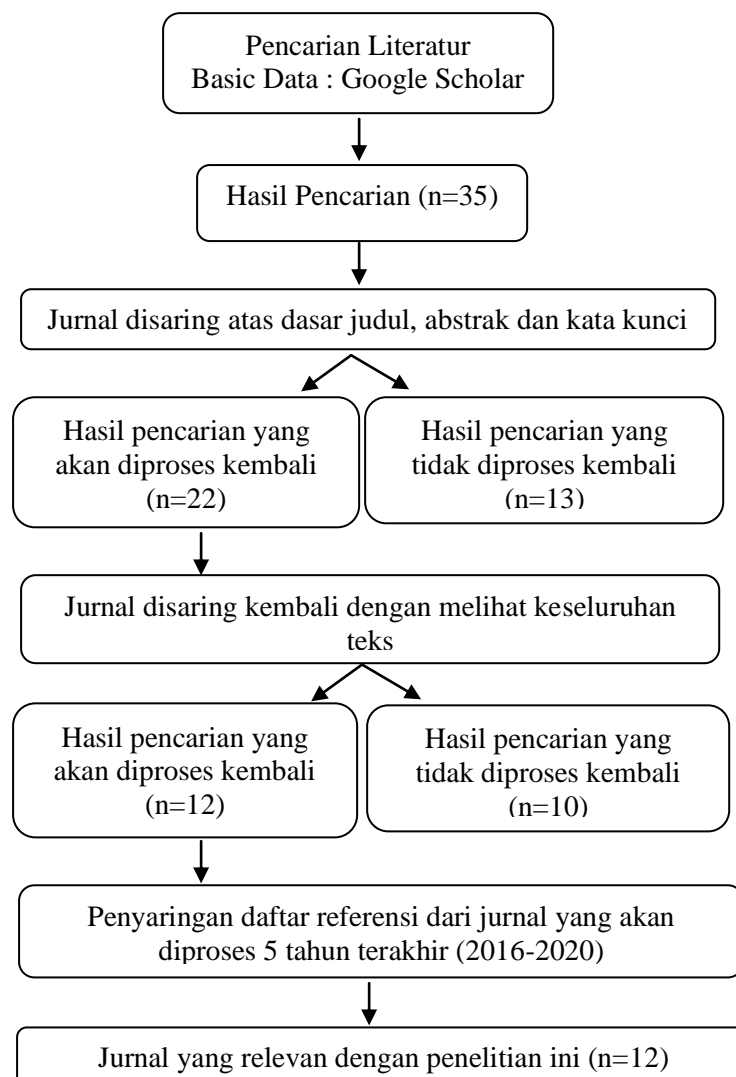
Pencarian Literatur
Basic Data : Google Scholar

Hasil Pencarian (n=35)

Jurnal disaring atas dasar judul, abstrak dan kata kunci

Hasil pencarian yang akan diproses kembali (n=22)

Hasil pencarian yang tidak diproses kembali (n=13)

Jurnal disaring kembali dengan melihat keseluruhan teks

Hasil pencarian yang akan diproses kembali (n=12)

Hasil pencarian yang tidak diproses kembali (n=10)

Penyaringan daftar referensi dari jurnal yang akan diproses 5 tahun terakhir (2016-2020)

Jurnal yang relevan dengan penelitian ini (n=12)